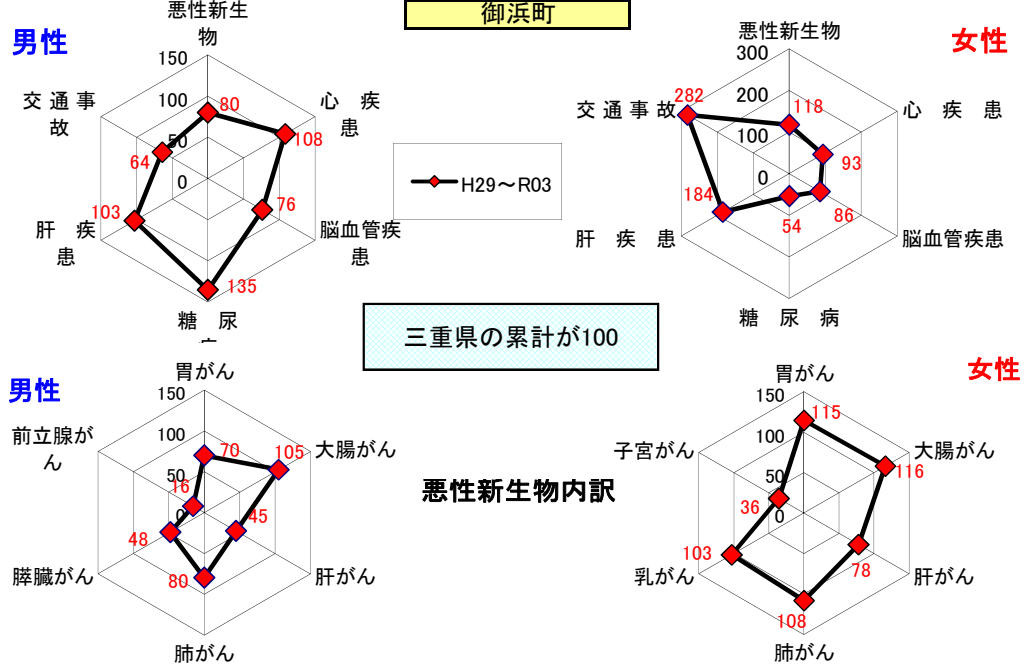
御浜町

男性

悪性新生物

150
100
50
0

80
心 疾 患
108
脳血管疾患
76
糖 尿 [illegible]
135
肝 疾 患
103
交 通 事 故
64

H29～R03

女性

悪性新生物
300
200
100
0
118
心 疾 患
93
脳血管疾患
86
糖 尿 病
54
肝 疾 患
184
交 通 事 故
282

三重県の累計が100

男性

胃がん
150
100
50
0
70
大腸がん
105
肝がん
45
肺がん
80
膵臓がん
48
前立腺がん
16

悪性新生物内訳

女性

胃がん
150
100
50
0
115
大腸がん
116
肝がん
78
肺がん
108
乳がん
103
子宮がん
36